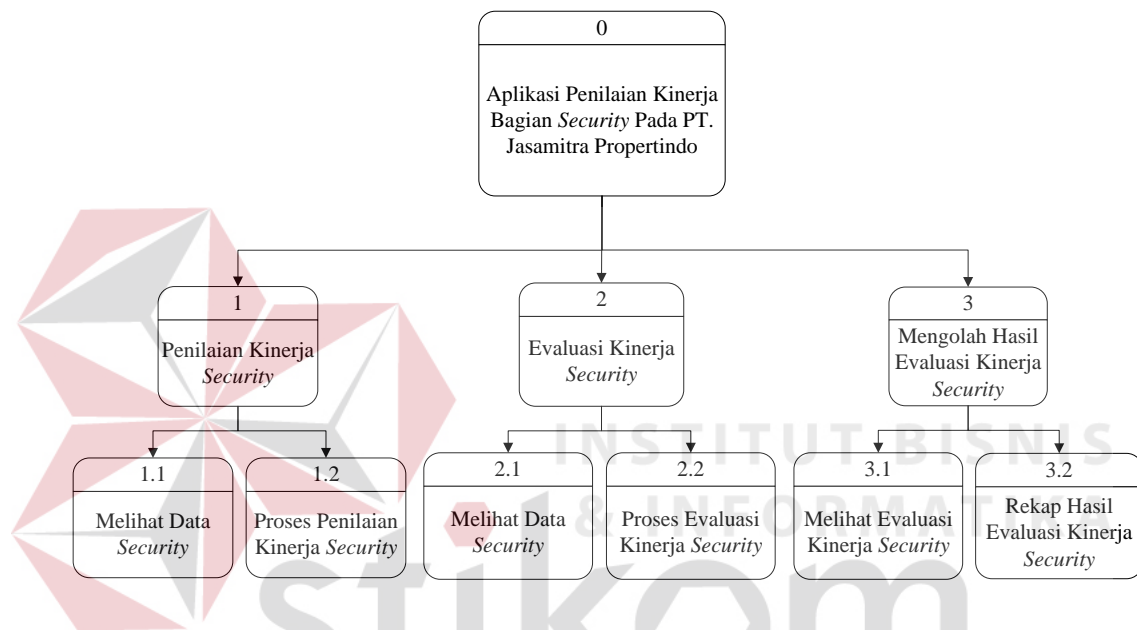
0

Aplikasi Penilaian Kinerja Bagian *Security* Pada PT. Jasamitra Propertindo

1

Penilaian Kinerja *Security*

2

Evaluasi Kinerja *Security*

3

Mengolah Hasil Evaluasi Kinerja *Security*

1.1

Melihat Data *Security*

1.2

Proses Penilaian Kinerja *Security*

2.1

Melihat Data *Security*

2.2

Proses Evaluasi Kinerja *Security*

3.1

Melihat Evaluasi Kinerja *Security*

3.2

Rekap Hasil Evaluasi Kinerja *Security*

INSTITUT BISNIS & INFORMATIKA

stikom